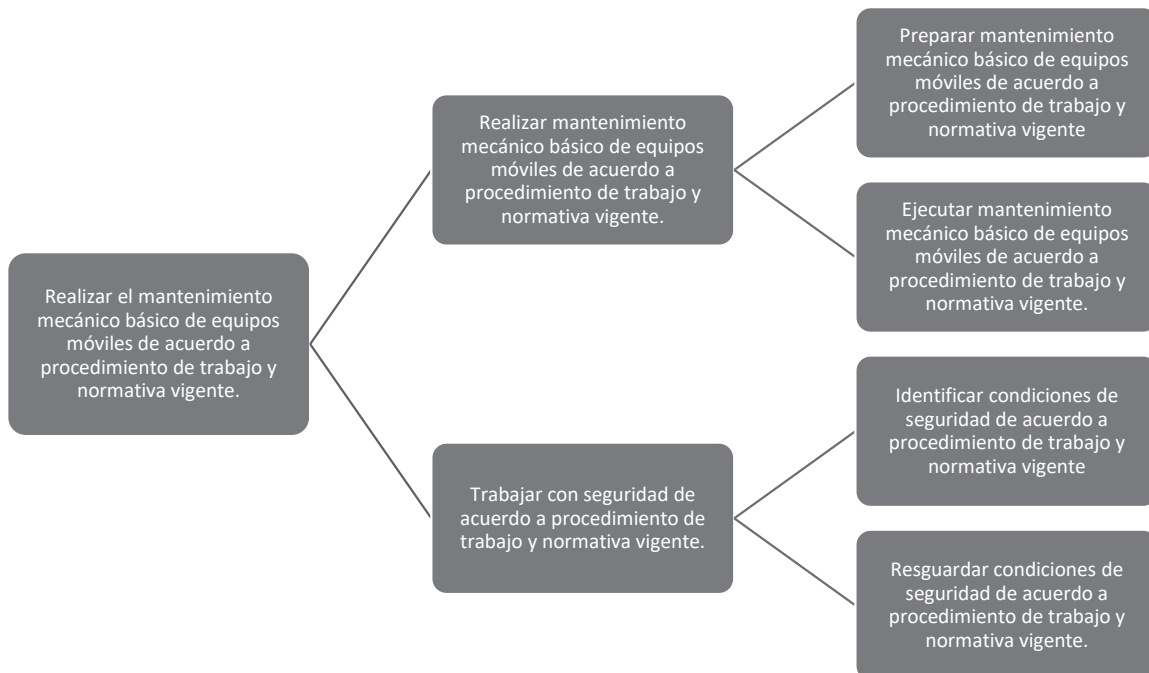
Realizar el mantenimiento mecánico básico de equipos móviles de acuerdo a procedimiento de trabajo y normativa vigente.

Realizar mantenimiento mecánico básico de equipos móviles de acuerdo a procedimiento de trabajo y normativa vigente.

Preparar mantenimiento mecánico básico de equipos móviles de acuerdo a procedimiento de trabajo y normativa vigente

Ejecutar mantenimiento mecánico básico de equipos móviles de acuerdo a procedimiento de trabajo y normativa vigente.

Trabajar con seguridad de acuerdo a procedimiento de trabajo y normativa vigente.

Identificar condiciones de seguridad de acuerdo a procedimiento de trabajo y normativa vigente

Resguardar condiciones de seguridad de acuerdo a procedimiento de trabajo y normativa vigente.